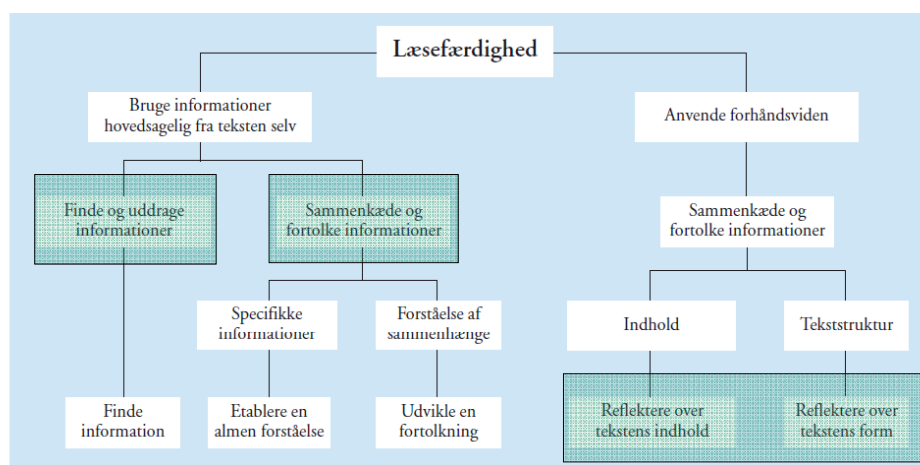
Læsefærdighed

Bruge informationer hovedsagelig fra teksten selv

Anvende forhåndsviden

Finde og uddrage informationer

Sammenkæde og fortolke informationer

Sammenkæde og fortolke informationer

Specifikke informationer

Forståelse af sammenhænge

Indhold

Tekststruktur

Finde information

Etablere en almen forståelse

Udvikle en fortolkning

Reflektere over tekstens indhold

Reflektere over tekstens form